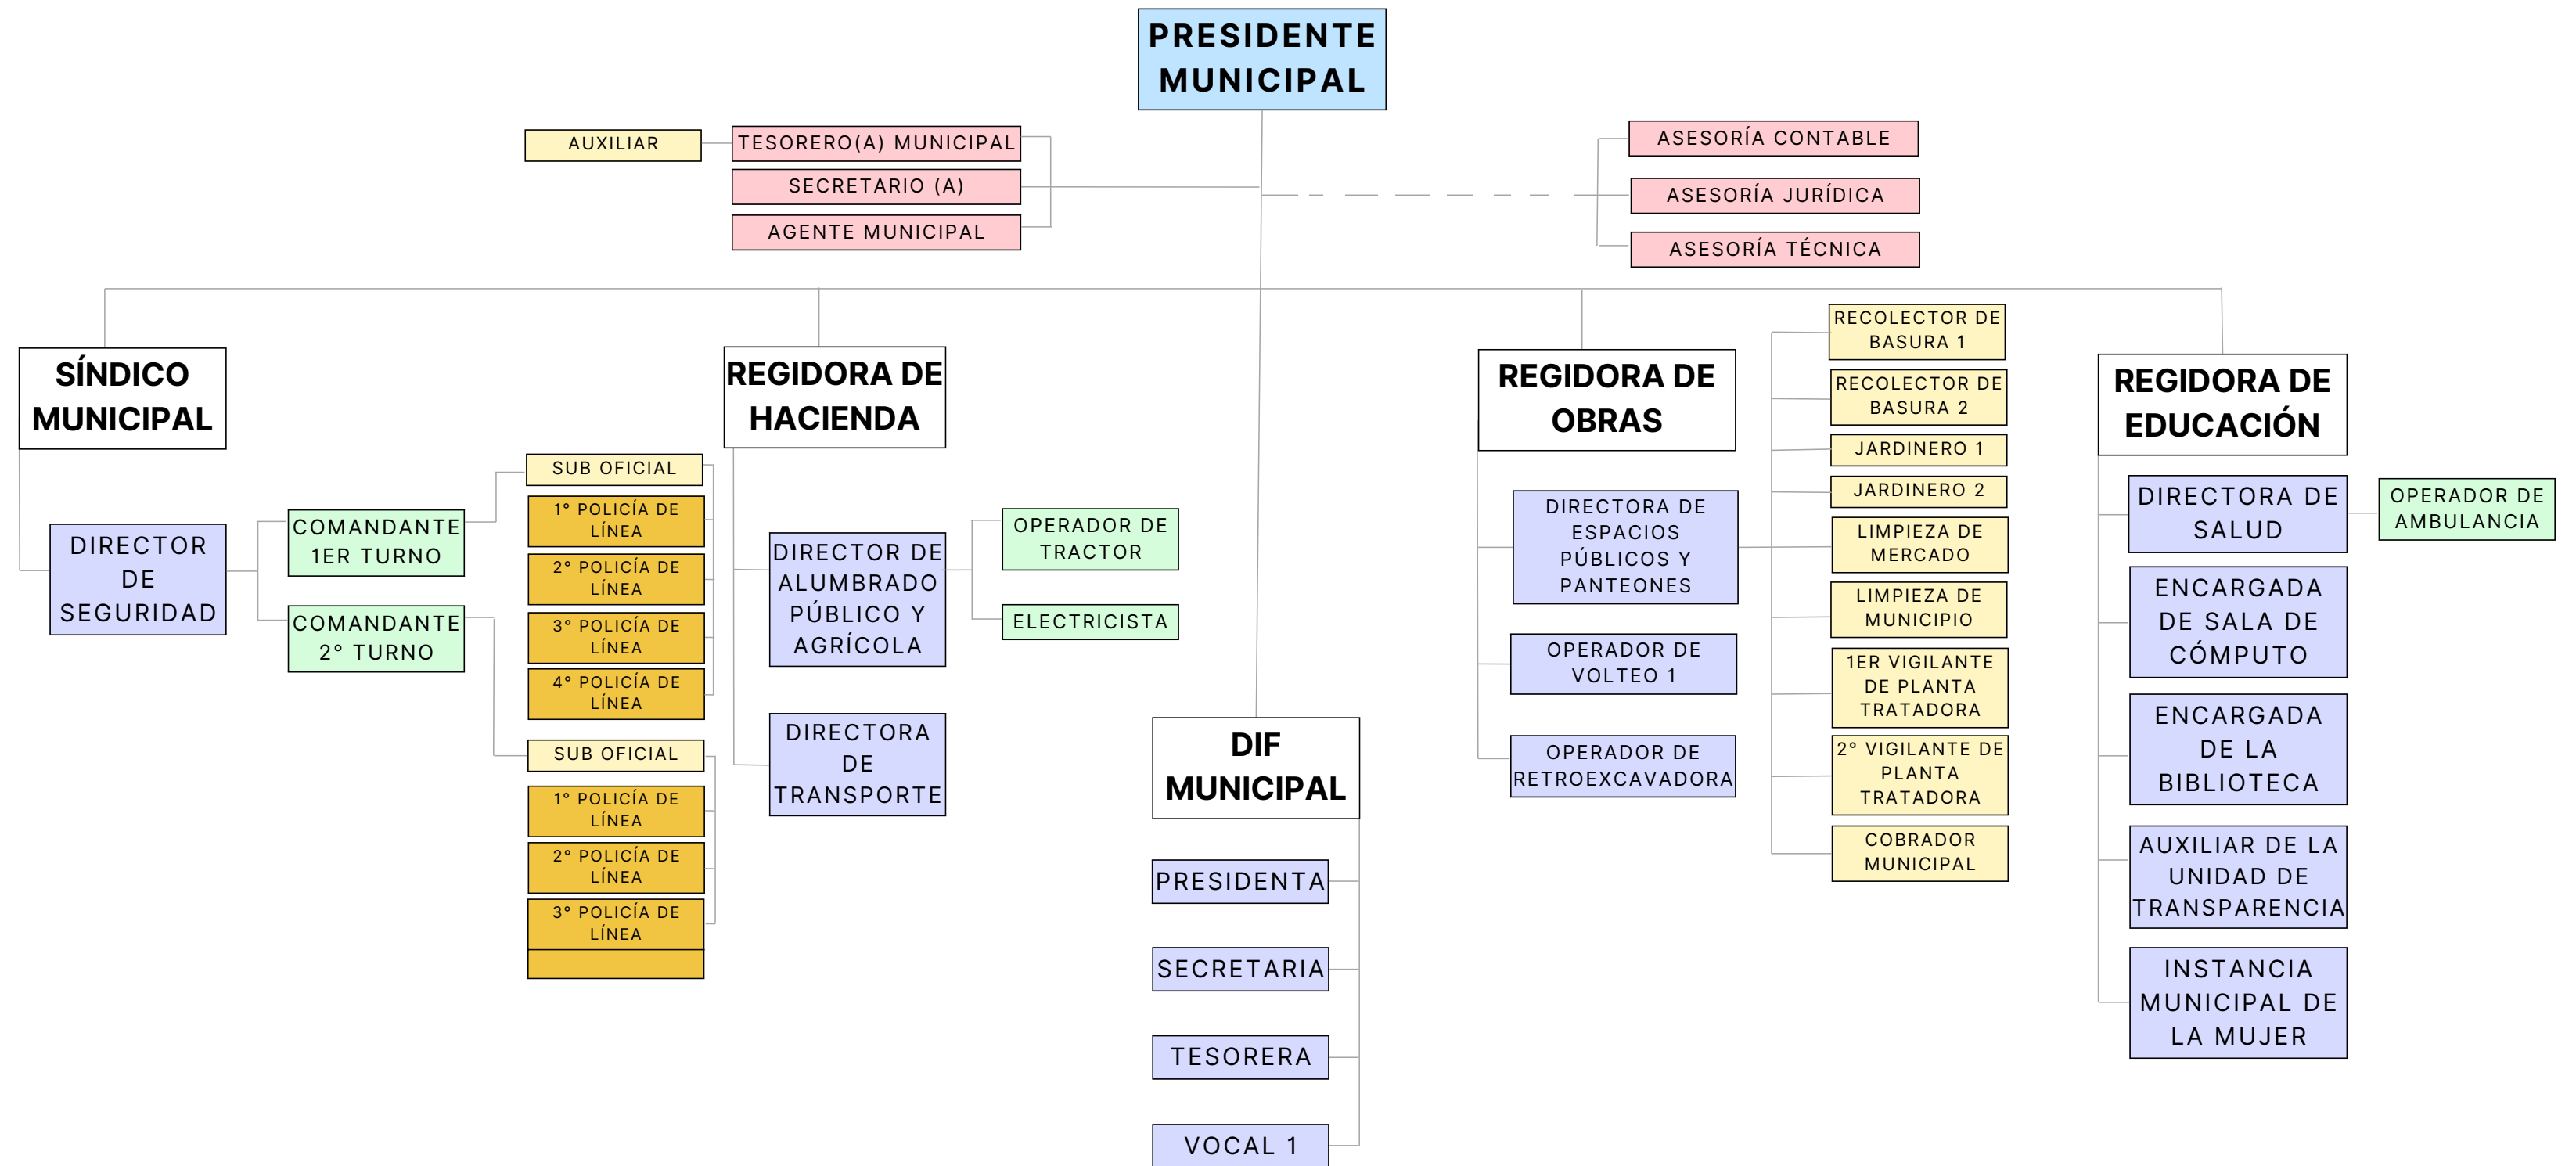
PRESIDENTE MUNICIPAL

AUXILIAR

TESORERO(A) MUNICIPAL

SECRETARIO (A)

AGENTE MUNICIPAL

ASESORÍA CONTABLE

ASESORÍA JURÍDICA

ASESORÍA TÉCNICA

SÍNDICO MUNICIPAL

DIRECTOR DE SEGURIDAD

COMANDANTE 1ER TURNO

COMANDANTE 2° TURNO

SUB OFICIAL

1° POLICÍA DE LÍNEA

2° POLICÍA DE LÍNEA

3° POLICÍA DE LÍNEA

4° POLICÍA DE LÍNEA

SUB OFICIAL

1° POLICÍA DE LÍNEA

2° POLICÍA DE LÍNEA

3° POLICÍA DE LÍNEA

REGIDORA DE HACIENDA

DIRECTOR DE ALUMBRADO PÚBLICO Y AGRÍCOLA

OPERADOR DE TRACTOR

ELECTRICISTA

DIRECTORA DE TRANSPORTE

DIF MUNICIPAL

PRESIDENTA

SECRETARIA

TESORERA

VOCAL 1

REGIDORA DE OBRAS

DIRECTORA DE ESPACIOS PÚBLICOS Y PANTEONES

OPERADOR DE VOLTEO 1

OPERADOR DE RETROEXCAVADORA

RECOLECTOR DE BASURA 1

RECOLECTOR DE BASURA 2

JARDINERO 1

JARDINERO 2

LIMPIEZA DE MERCADO

LIMPIEZA DE MUNICIPIO

1ER VIGILANTE DE PLANTA TRATADORA

2° VIGILANTE DE PLANTA TRATADORA

COBRADOR MUNICIPAL

REGIDORA DE EDUCACIÓN

DIRECTORA DE SALUD

OPERADOR DE AMBULANCIA

ENCARGADA DE SALA DE CÓMPUTO

ENCARGADA DE LA BIBLIOTECA

AUXILIAR DE LA UNIDAD DE TRANSPARENCIA

INSTANCIA MUNICIPAL DE LA MUJER